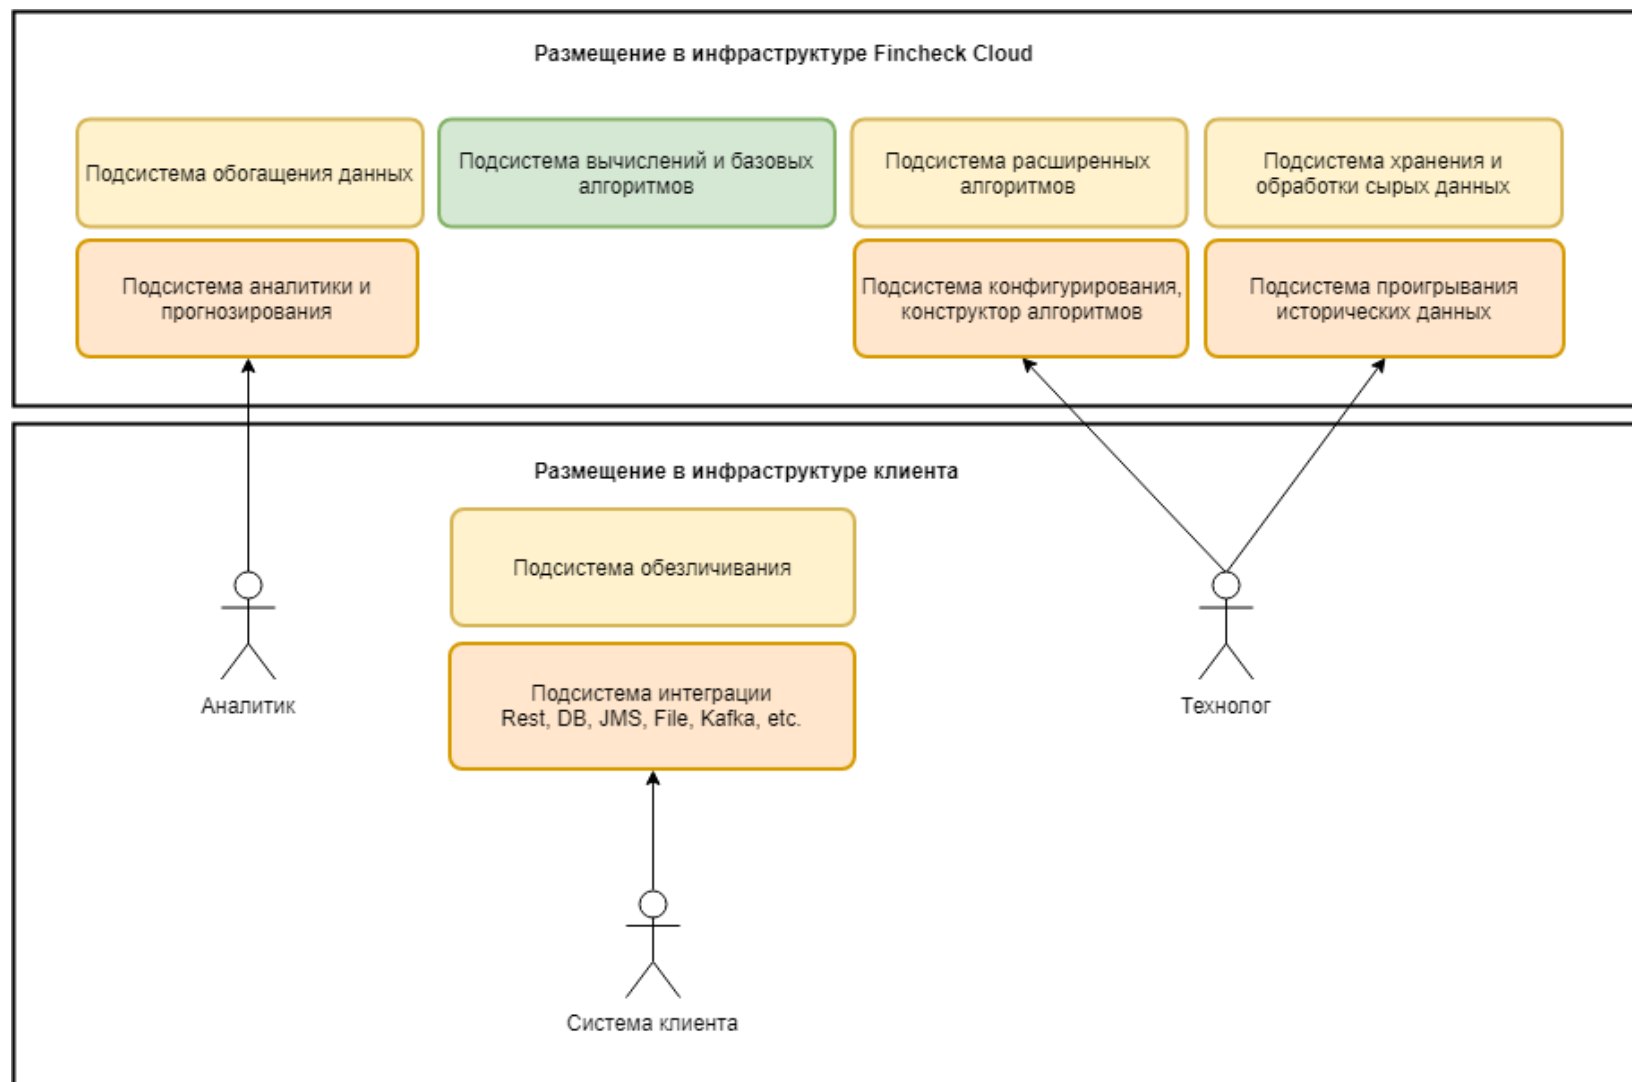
Размещение в инфраструктуре Fincheck Cloud

Подсистема обогащения данных

Подсистема вычислений и базовых алгоритмов

Подсистема расширенных алгоритмов

Подсистема хранения и обработки сырых данных

Подсистема аналитики и прогнозирования

Подсистема конфигурирования, конструктор алгоритмов

Подсистема проигрывания исторических данных

Размещение в инфраструктуре клиента

Подсистема обезличивания

Подсистема интеграции
Rest, DB, JMS, File, Kafka, etc.

Аналитик

Технолог

Система клиента